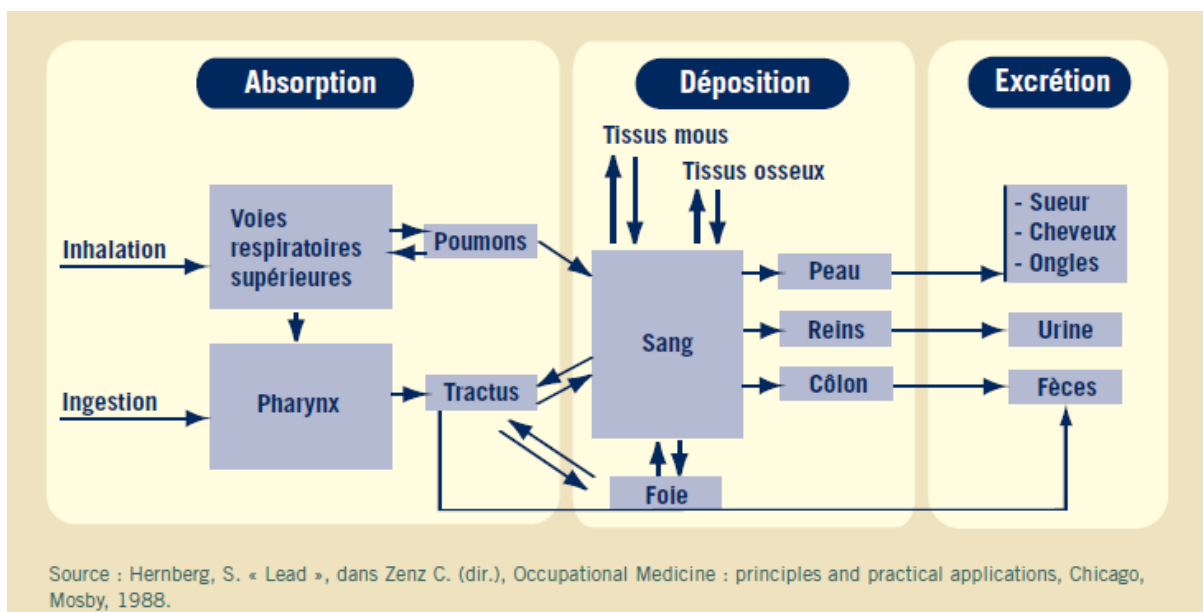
Absorption

Déposition

Excrétion

Tissus mous

Tissus osseux

Inhalation

Voies respiratoires supérieures

Poumons

Sang

Peau

- Sueur
- Cheveux
- Ongles

Reins

Urine

Ingestion

Pharynx

Tractus

Côlon

Fèces

Foie

Source : Hernberg, S. « Lead », dans Zenz C. (dir.), Occupational Medicine : principles and practical applications, Chicago, Mosby, 1988.